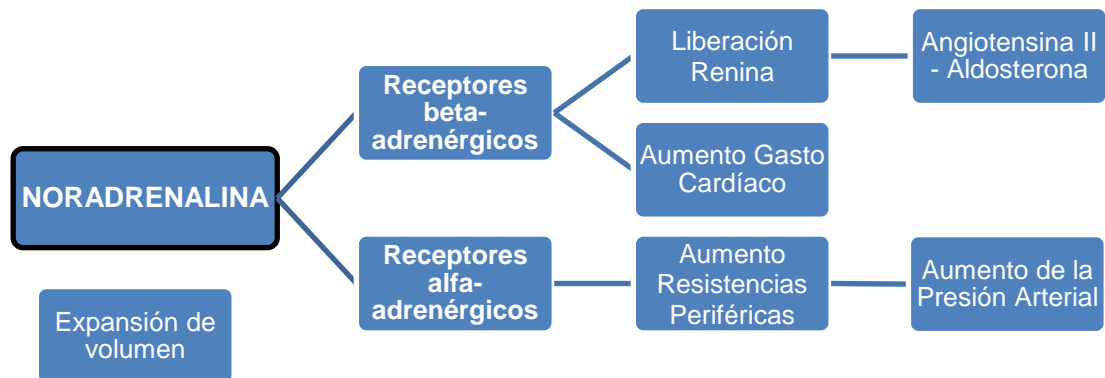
NORADRENALINA

Receptores beta-adrenérgicos

Liberación Renina

Angiotensina II - Aldosterona

Aumento Gasto Cardíaco

Receptores alfa-adrenérgicos

Aumento Resistencias Periféricas

Aumento de la Presión Arterial

Expansión de volumen